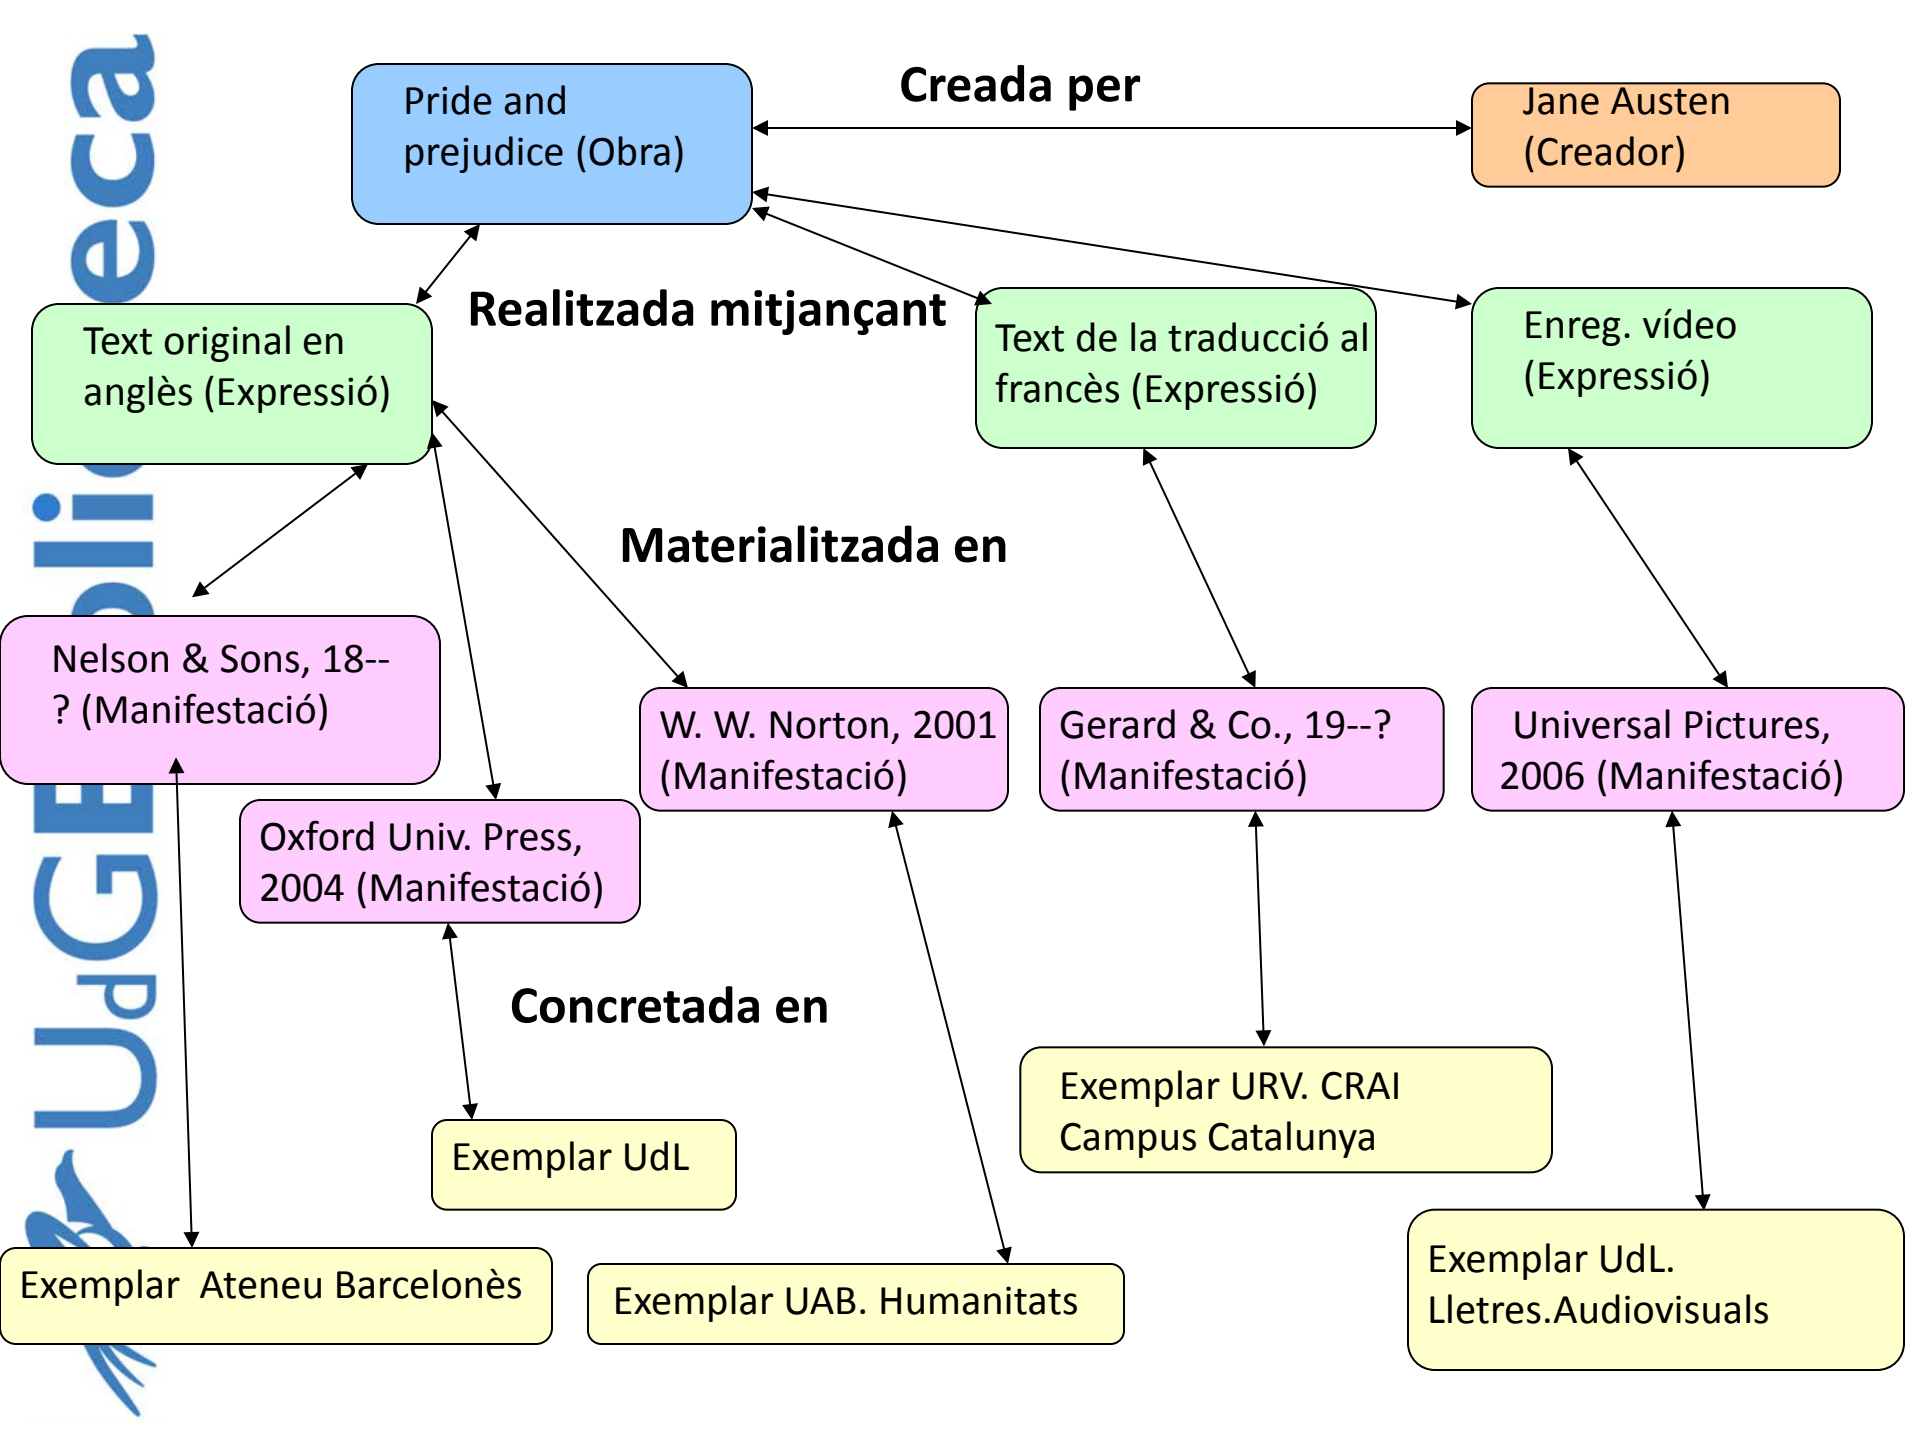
UdGBiblioteca

Pride and prejudice (Obra)

Creada per

Jane Austen (Creador)

Realitzada mitjançant

Text original en anglès (Expressió)

Text de la traducció al francès (Expressió)

Enreg. vídeo (Expressió)

Materialitzada en

Nelson & Sons, 18--? (Manifestació)

W. W. Norton, 2001 (Manifestació)

Gerard & Co., 19--? (Manifestació)

Universal Pictures, 2006 (Manifestació)

Oxford Univ. Press, 2004 (Manifestació)

Concretada en

Exemplar URV. CRAI Campus Catalunya

Exemplar UdL

Exemplar Ateneu Barcelonès

Exemplar UAB. Humanitats

Exemplar UdL. Lletres.Audiovisuals